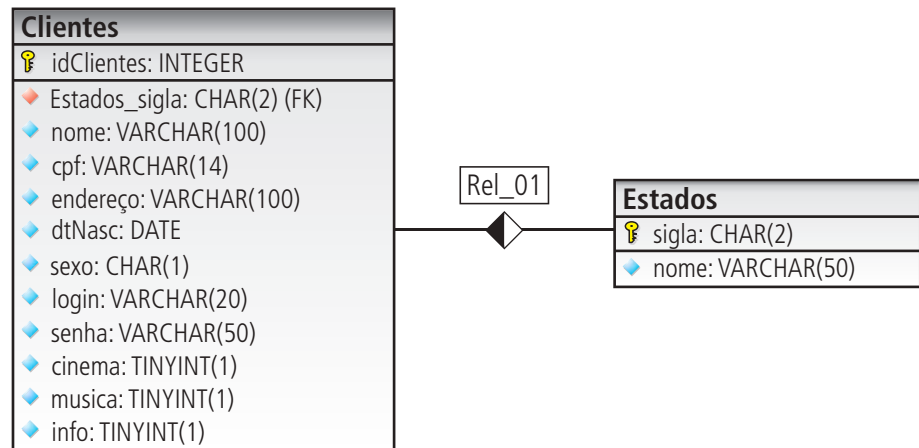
Clientes
idClientes: INTEGER
Estados_sigla: CHAR(2) (FK)
nome: VARCHAR(100)
cpf: VARCHAR(14)
endereço: VARCHAR(100)
dtNasc: DATE
sexo: CHAR(1)
login: VARCHAR(20)
senha: VARCHAR(50)
cinema: TINYINT(1)
musica: TINYINT(1)
info: TINYINT(1)

Rel_01

Estados
sigla: CHAR(2)
nome: VARCHAR(50)